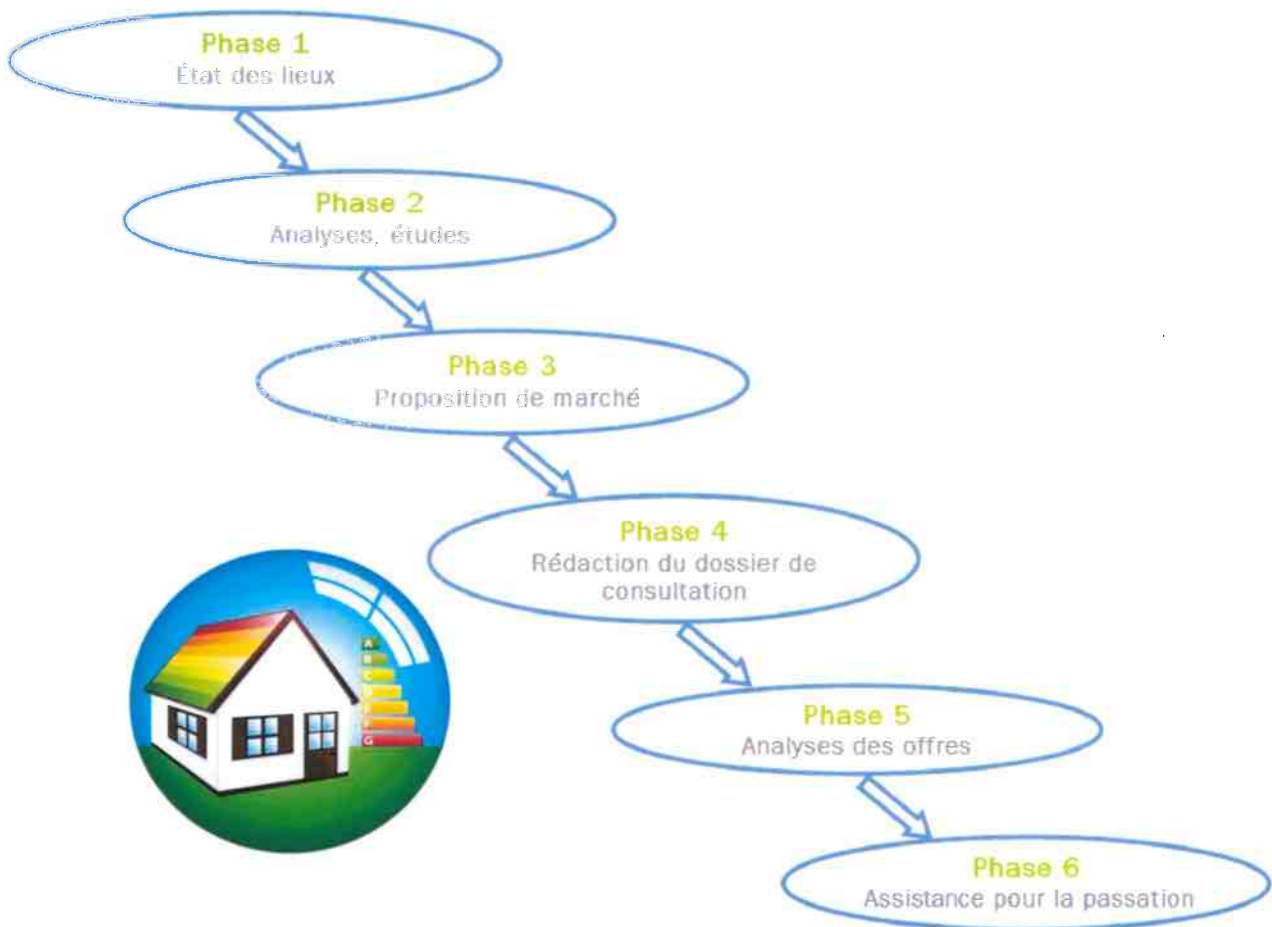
Phase 1
État des lieux

Phase 2
Analyses, études

Phase 3
Proposition de marché

Phase 4
Rédaction du dossier de consultation

Phase 5
Analyses des offres

Phase 6
Assistance pour la passation

A
B
C
D
E
F
G